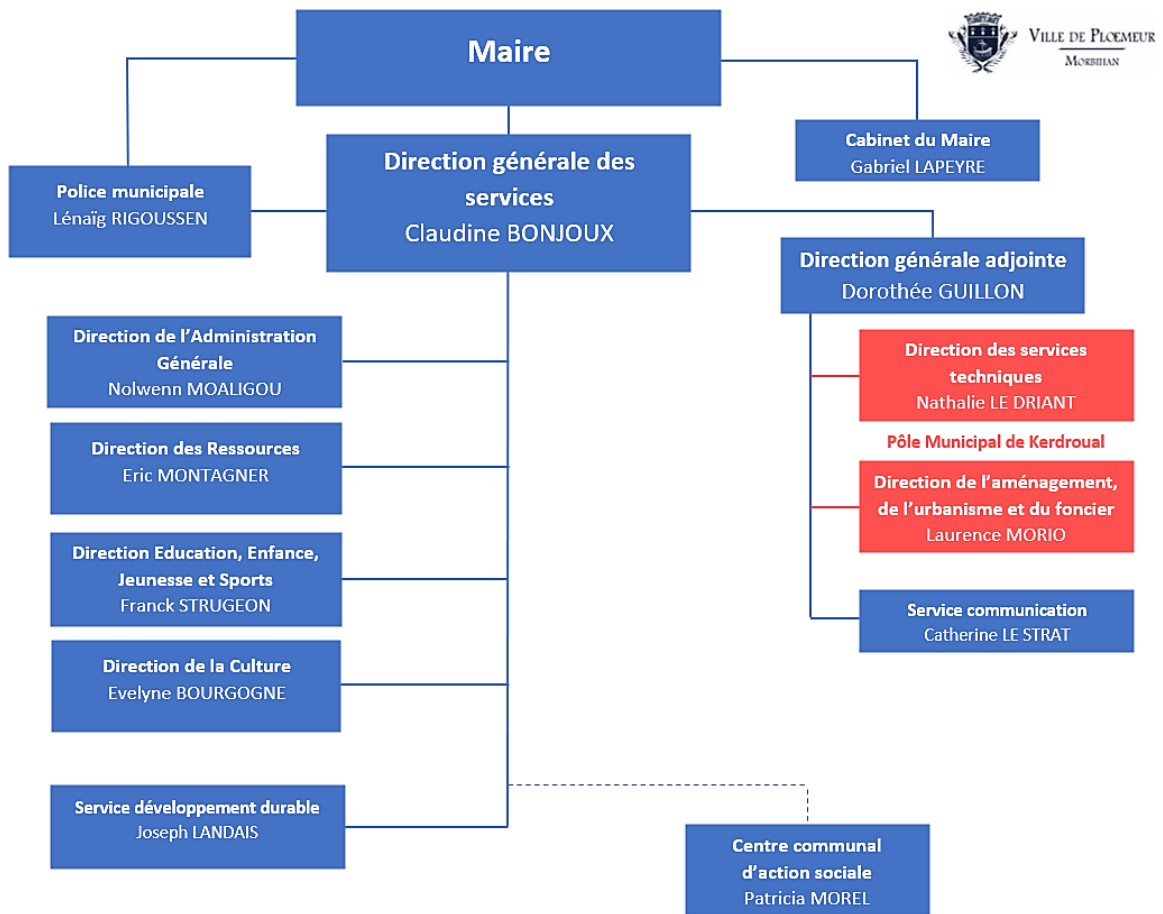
Maire

Ville de Ploemeur
Morbihan

Police municipale
Lénaïg RIGOUSSEN

Direction générale des services
Claudine BONJOUX

Cabinet du Maire
Gabriel LAPEYRE

Direction générale adjointe
Dorothée GUILLON

Direction de l'Administration Générale
Nolwenn MOALIGOU

Direction des Ressources
Eric MONTAGNER

Direction Education, Enfance, Jeunesse et Sports
Franck STRUGEON

Direction de la Culture
Evelyne BOURGOGNE

Service développement durable
Joseph LANDAIS

Direction des services techniques
Nathalie LE DRIANT

Pôle Municipal de Kerdroual

Direction de l'aménagement, de l'urbanisme et du foncier
Laurence MORIO

Service communication
Catherine LE STRAT

Centre communal d'action sociale
Patricia MOREL